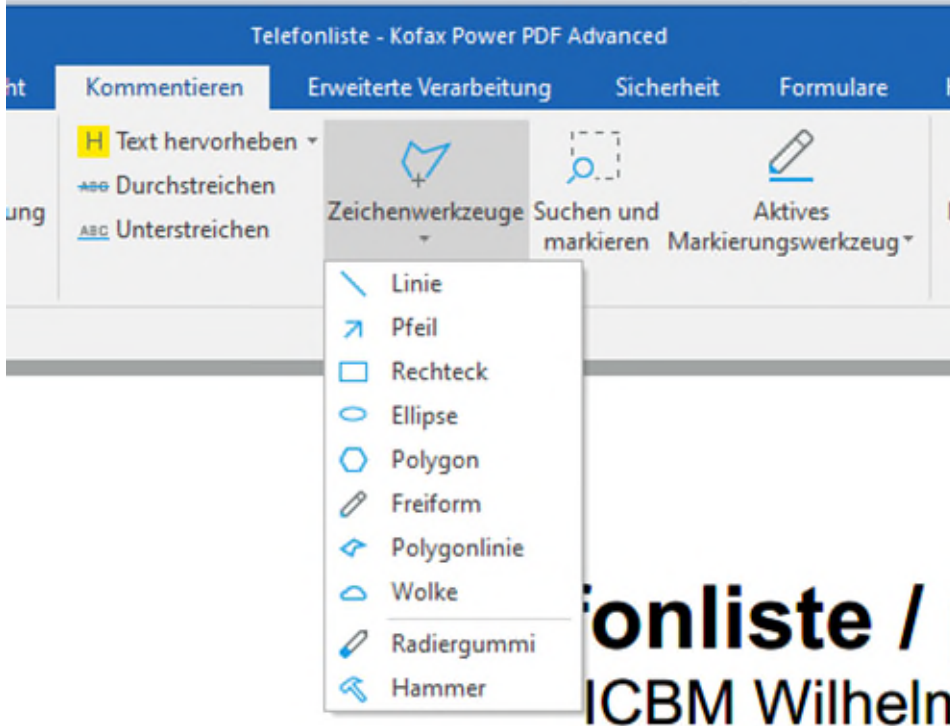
Telefonliste - Kofax Power PDF Advanced

ht | Kommentieren | Erweiterte Verarbeitung | Sicherheit | Formulare

ung

H Text hervorheben
ABC Durchstreichen
ABC Unterstreichen

Zeichenwerkzeuge

Suchen und markieren

Aktives Markierungswerkzeug

Linie
Pfeil
Rechteck
Ellipse
Polygon
Freiform
Polygonlinie
Wolke
Radiergummi
Hammer

fonliste /
ICBM Wilheln